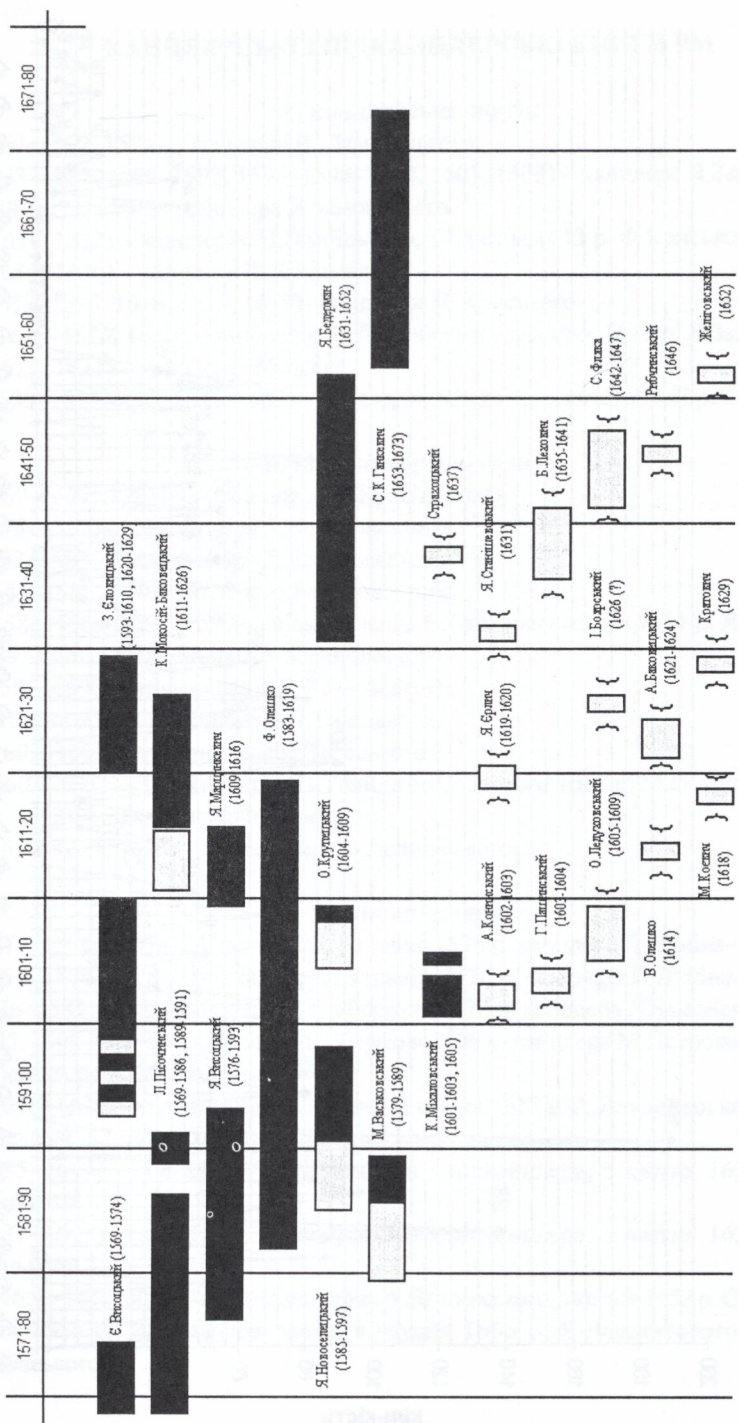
1571-80
1581-90
1591-00
1601-10
1611-20
1621-30
1631-40
1641-50
1651-60
1661-70
1671-80

Є. Висоцький (1569-1574)
Л. Пісочинський (1569-1586, 1589-1591)
З. Єловицький (1593-1610, 1620-1629)
К. Мокосій-Баковецький (1611-1626)
Я. Висоцький (1576-1593)
Я. Малинкевич (1609-1616)
Ф. Олешко (1583-1619)
Я. Новоселицький (1583-1597)
О. Крупецький (1604-1609)
М. Васьковський (1579-1589)
К. Міхловський (1601-1603, 1605)
Я. Бедермін (1631-1652)
С. К. Гнєвош (1653-1673)
А. Концевський (1602-1603)
Г. Пашинський (1603-1604)
О. Лепуховський (1605-1609)
В. Олешко (1614)
М. Косюк (1618)
Я. Єрмич (1619-1620)
А. Баковецький (1621-1624)
І. Боярський (1626 (?)
Кругович (1629)
Я. Стасішевський (1631)
Страховський (1637)
Б. Лєхович (1635-1641)
С. Фалька (1642-1647)
Рябчинський (1646)
Желіговський (1652)